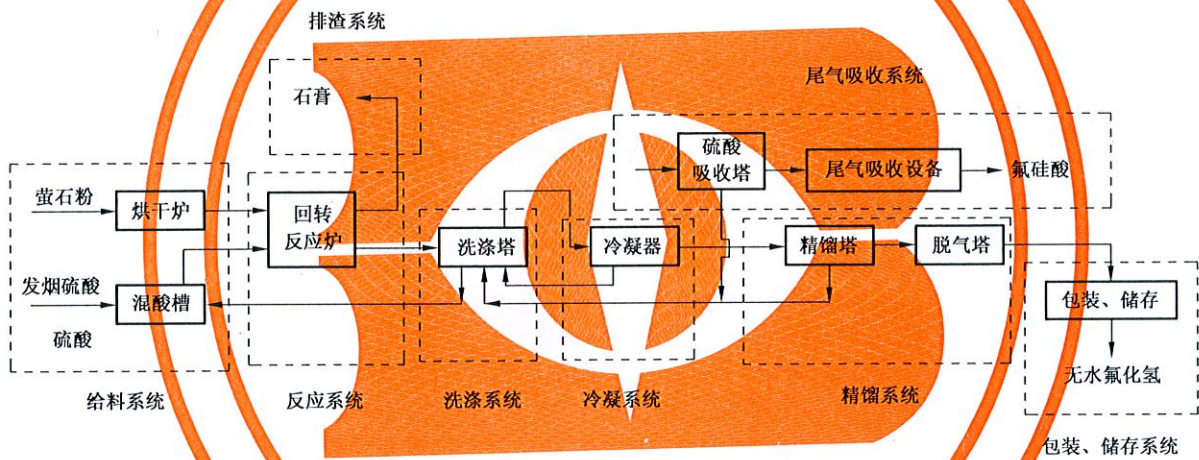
排渣系统

石膏

尾气吸收系统

硫酸
吸收塔

尾气吸收设备

氟硅酸

萤石粉

烘干炉

回转
反应炉

洗涤塔

冷凝器

精馏塔

脱气塔

发烟硫酸

混酸槽

硫酸

包装、储存

无水氟化氢

给料系统

反应系统

洗涤系统

冷凝系统

精馏系统

包装、储存系统